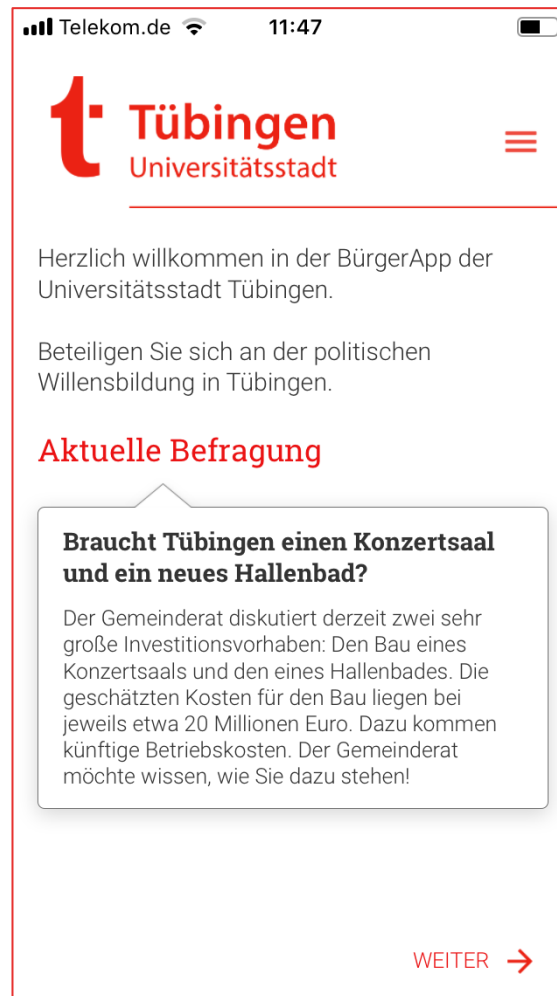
Telekom.de 11:47

t: Tübingen
Universitätsstadt

Herzlich willkommen in der BürgerApp der Universitätsstadt Tübingen.

Beteiligen Sie sich an der politischen Willensbildung in Tübingen.

Aktuelle Befragung

Braucht Tübingen einen Konzertsaal und ein neues Hallenbad?

Der Gemeinderat diskutiert derzeit zwei sehr große Investitionsvorhaben: Den Bau eines Konzertsaals und den eines Hallenbades. Die geschätzten Kosten für den Bau liegen bei jeweils etwa 20 Millionen Euro. Dazu kommen künftige Betriebskosten. Der Gemeinderat möchte wissen, wie Sie dazu stehen!

WEITER →